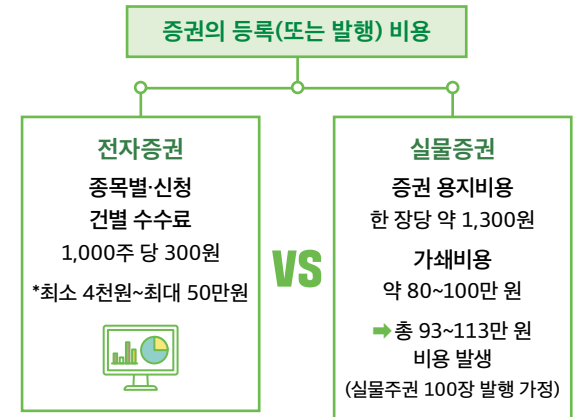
증권의 등록(또는 발행) 비용

전자증권

종목별·신청 건별 수수료

1,000주 당 300원

*최소 4천원~최대 50만원

VS

실물증권

증권 용지비용

한 장당 약 1,300원

가쇄비용

약 80~100만 원

➡총 93~113만 원 비용 발생

(실물주권 100장 발행 가정)